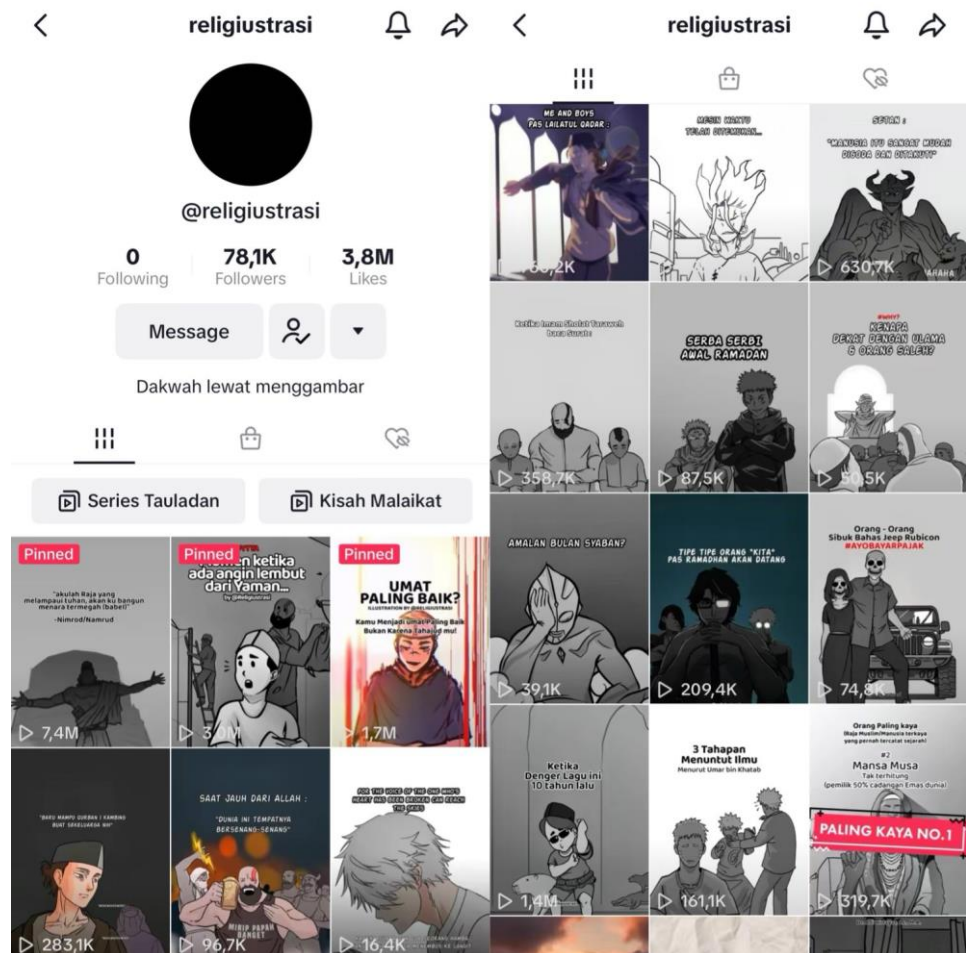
religiustrasi

@religiustrasi

0 Following
78,1K Followers
3,8M Likes

Message

Dakwah lewat menggambar

Series Tauladan
Kisah Malaikat

Pinned
"akulah Raja yang melampaui tuhan, akan ku bangun menara termegah (babel)"
-Nimrod/Namrud
7,4M

Pinned
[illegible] ketika ada angin lembut dari Yaman...
3,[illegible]M

Pinned
UMAT PALING BAIK?
Kamu Menjadi umat Paling Baik Bukan Karena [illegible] mu!
1,7M

"BARU MAMPU QURBAN 1 KAMBING BUAT SEKELUARGA NIH"
283,1K

SAAT JAUH DARI ALLAH :
"DUNIA INI TEMPATNYA BERSENANG-SENANG"
MIRIP PAPAH BANGET
96,7K

FOR THE VOICE OF THE ONE WHO'S HEART HAS BEEN BROKEN CAN REACH THE SKIES
16,4K

religiustrasi

ME AND BOYS PAS LAILATUL QADAR :
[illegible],2K

MESIN WAKTU TELAH DITEMUKAN...

SETAN :
"MANUSIA ITU SANGAT MUDAH DIGODA DAN DITAKUTI"
630,7K

Ketika Imam Sholat Taraweh baca Surat :
358,7K

SERBA SERBI AWAL RAMADAN
87,5K

#WHY?
KENAPA DEKAT DENGAN ULAMA & ORANG SALEH?
50,5K

AMALAN BULAN SYABAN?
39,1K

TIPE TIPE ORANG "KITA" PAS RAMADHAN AKAN DATANG
209,4K

Orang - Orang Sibuk Bahas Jeep Rubicon
#AYOBAYARPAJAK
74,8K

Ketika Denger Lagu ini 10 tahun lalu
1,4M

3 Tahapan Menuntut Ilmu
Menurut Umar bin Khatab
161,1K

Orang Paling kaya
(Raja Muslim/Manusia terkaya yang pernah tercatat sejarah)
#2
Mansa Musa
Tak berhitung
(pemilik 50% cadangan Emas dunia)
PALING KAYA NO.1
319,7K